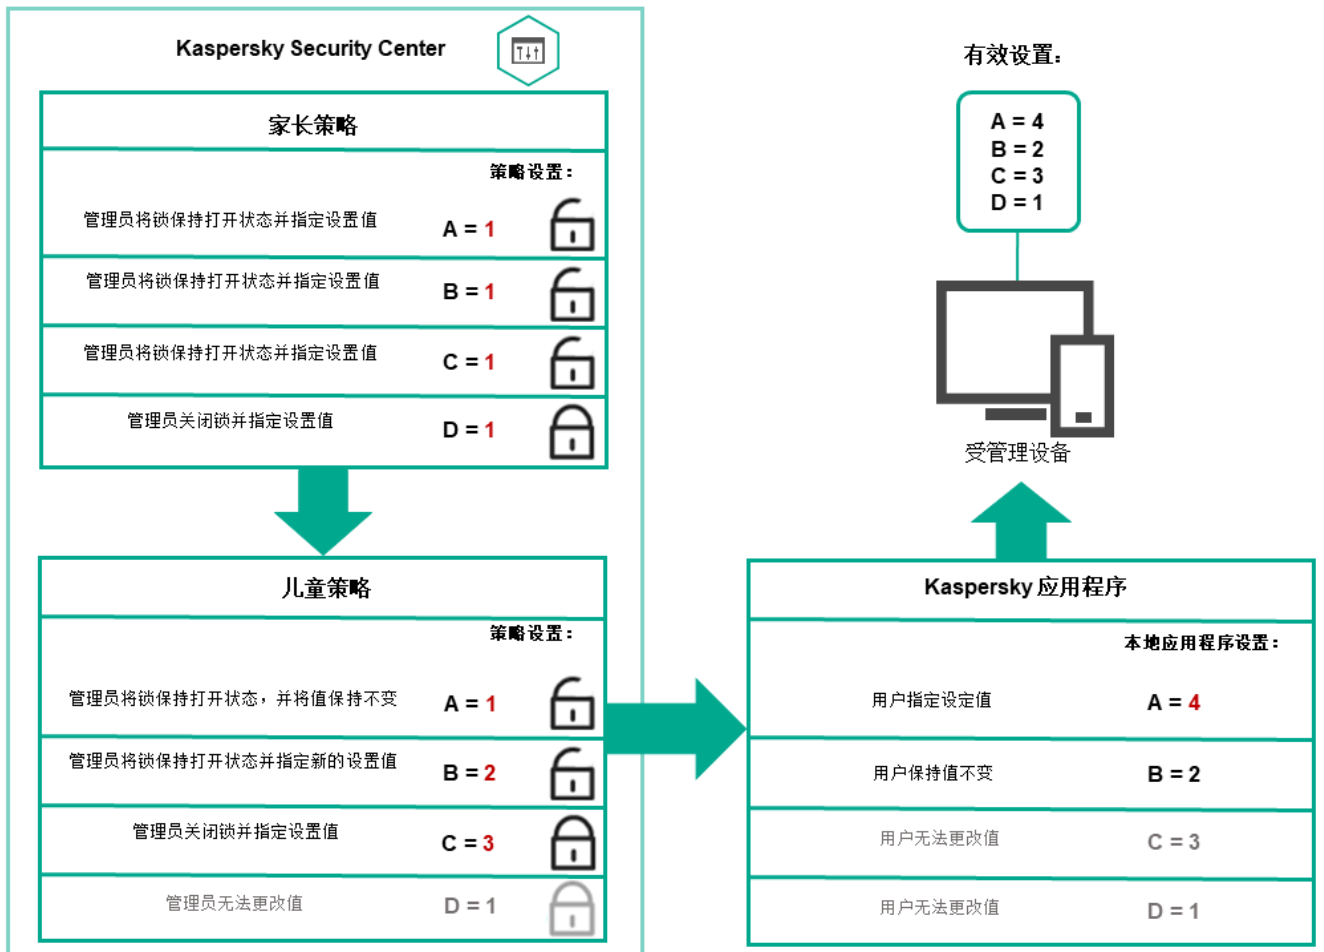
Kaspersky Security Center

家长策略

策略设置：

管理员将锁保持打开状态并指定设置值 A = 1

管理员将锁保持打开状态并指定设置值 B = 1

管理员将锁保持打开状态并指定设置值 C = 1

管理员关闭锁并指定设置值 D = 1

儿童策略

策略设置：

管理员将锁保持打开状态，并将值保持不变 A = 1

管理员将锁保持打开状态并指定新的设置值 B = 2

管理员关闭锁并指定设置值 C = 3

管理员无法更改值 D = 1

有效设置：

A = 4
B = 2
C = 3
D = 1

受管理设备

Kaspersky 应用程序

本地应用程序设置：

用户指定设定值 A = 4

用户保持值不变 B = 2

用户无法更改值 C = 3

用户无法更改值 D = 1